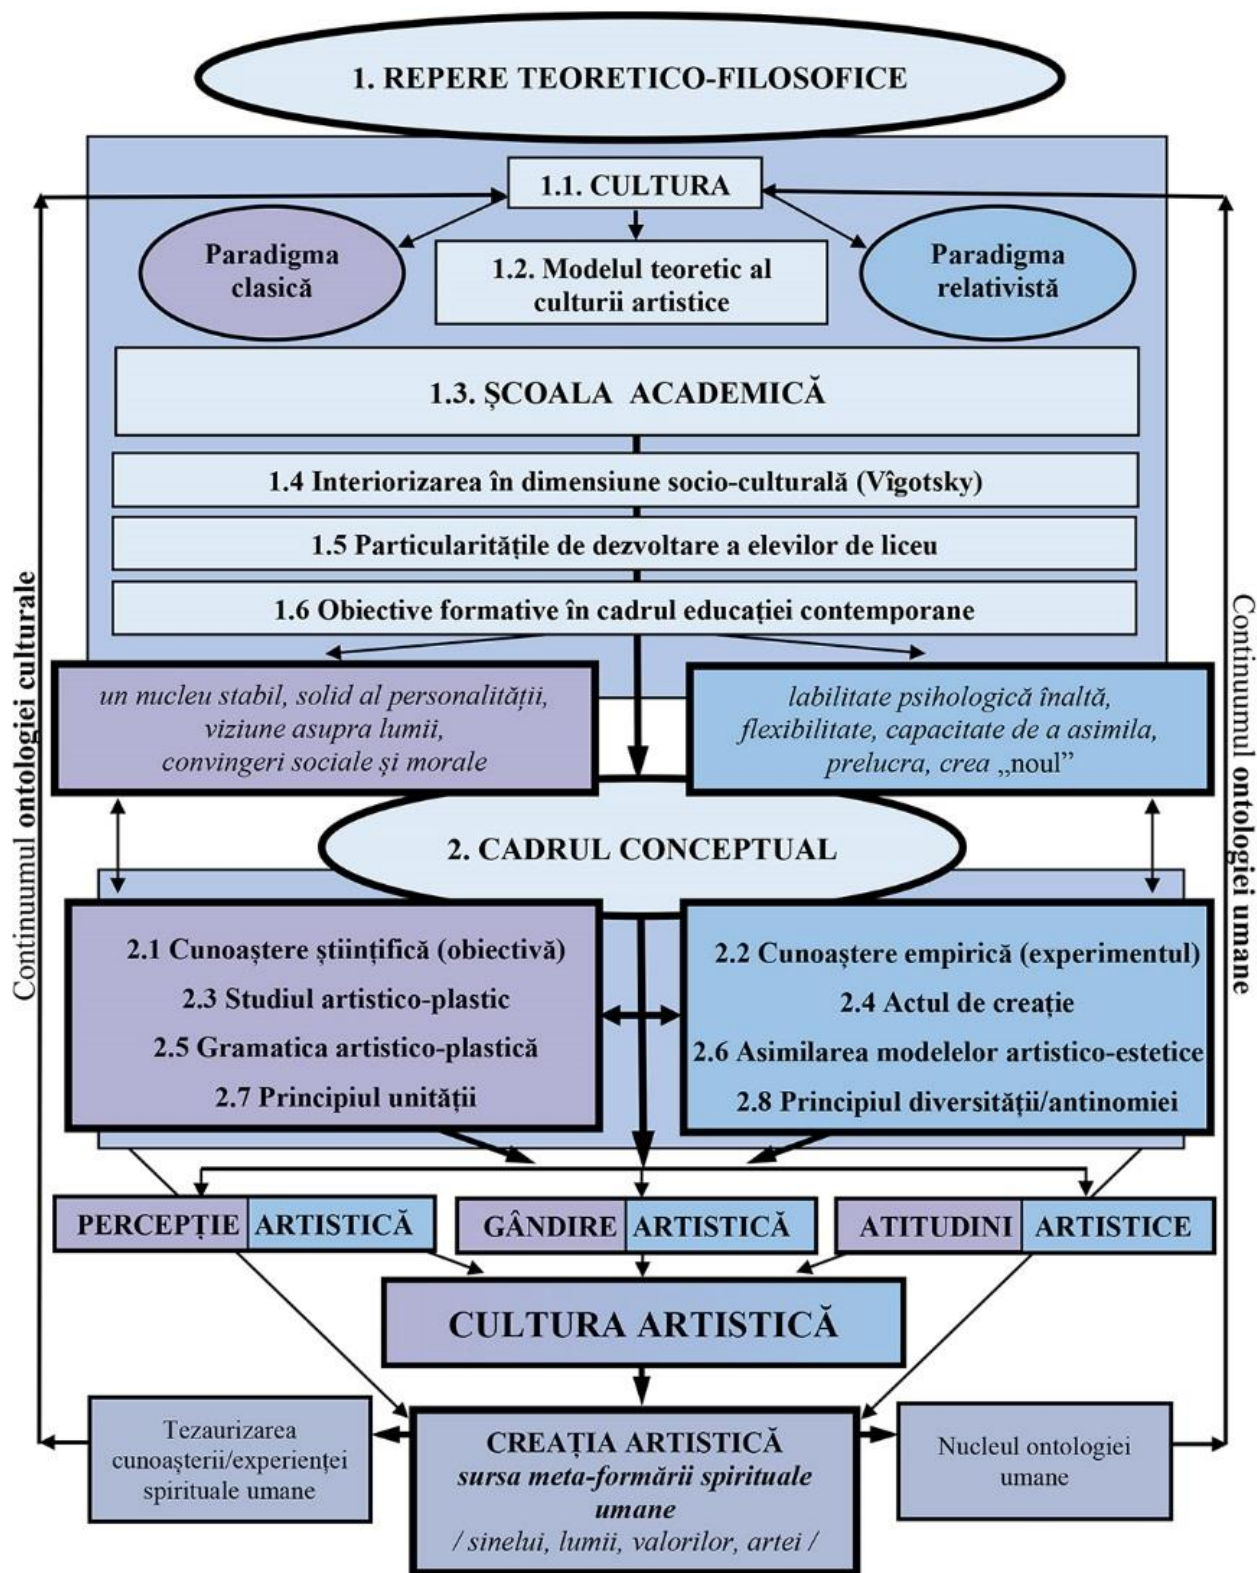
1. REPERE TEORETICO-FILOSOFICE

1.1. CULTURA

Paradigma clasică

1.2. Modelul teoretic al culturii artistice

Paradigma relativistă

1.3. ŞCOALA ACADEMICĂ

1.4 Interiorizarea în dimensiune socio-culturală (Vîgotsky)

1.5 Particularităţile de dezvoltare a elevilor de liceu

1.6 Obiective formative în cadrul educaţiei contemporane

un nucleu stabil, solid al personalităţii, viziune asupra lumii, convingeri sociale şi morale

labilitate psihologică înaltă, flexibilitate, capacitate de a asimila, prelucra, crea „noul”

Continuumul ontologiei culturale

Continuumul ontologiei umane

2. CADRUL CONCEPTUAL

2.1 Cunoaştere ştiinţifică (obiectivă)
2.3 Studiul artistico-plastic
2.5 Gramatica artistico-plastică
2.7 Principiul unităţii

2.2 Cunoaştere empirică (experimentul)
2.4 Actul de creaţie
2.6 Asimilarea modelelor artistico-estetice
2.8 Principiul diversităţii/antinomiei

PERCEPŢIE ARTISTICĂ

GÂNDIRE ARTISTICĂ

ATITUDINI ARTISTICE

CULTURA ARTISTICĂ

Tezaurizarea cunoaşterii/experienţei spirituale umane

CREAŢIA ARTISTICĂ
sursa meta-formării spirituale umane
/ sinelui, lumii, valorilor, artei /

Nucleul ontologiei umane